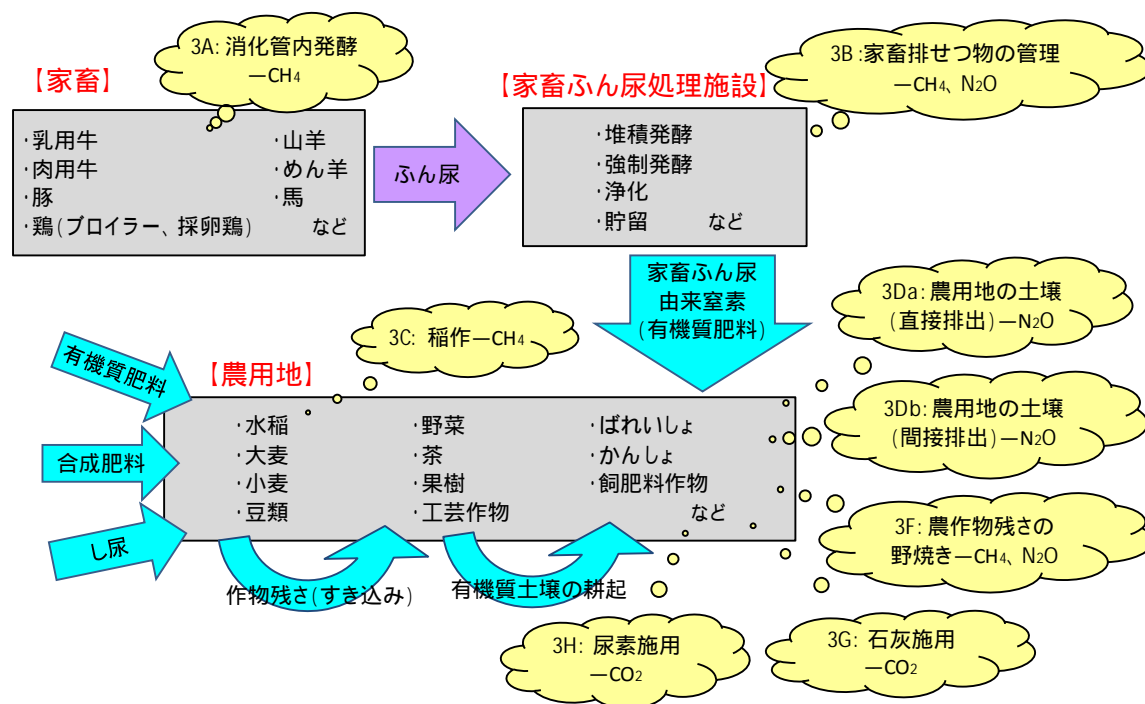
3A: 消化管内発酵
—$CH_4$

【家畜】

·乳用牛
·肉用牛
·豚
·鶏(ブロイラー、採卵鶏)

·山羊
·めん羊
·馬
など

ふん尿

3B :家畜排せつ物の管理
—$CH_4$、$N_2O$

【家畜ふん尿処理施設】

·堆積発酵
·強制発酵
·浄化
·貯留　　など

家畜ふん尿
由来窒素
(有機質肥料)

3Da: 農用地の土壌
(直接排出)—$N_2O$

3C: 稲作—$CH_4$

有機質肥料

【農用地】

合成肥料

し尿

·水稲
·大麦
·小麦
·豆類

·野菜
·茶
·果樹
·工芸作物

·ばれいしょ
·かんしょ
·飼肥料作物
など

3Db: 農用地の土壌
(間接排出)—$N_2O$

3F: 農作物残さの
野焼き—$CH_4$、$N_2O$

作物残さ(すき込み)

有機質土壌の耕起

3H: 尿素施用
—$CO_2$

3G: 石灰施用
—$CO_2$